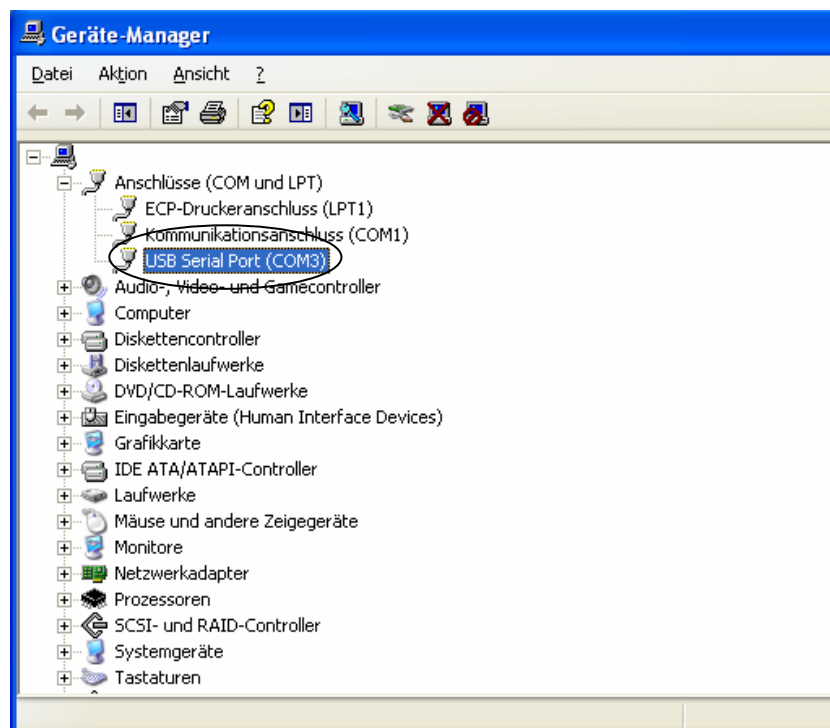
Geräte-Manager

Datei Aktion Ansicht ?

Anschlüsse (COM und LPT)
ECP-Druckeranschluss (LPT1)
Kommunikationsanschluss (COM1)
USB Serial Port (COM3)
Audio-, Video- und Gamecontroller
Computer
Diskettencontroller
Diskettenlaufwerke
DVD/CD-ROM-Laufwerke
Eingabegeräte (Human Interface Devices)
Grafikkarte
IDE ATA/ATAPI-Controller
Laufwerke
Mäuse und andere Zeigegeräte
Monitore
Netzwerkadapter
Prozessoren
SCSI- und RAID-Controller
Systemgeräte
Tastaturen